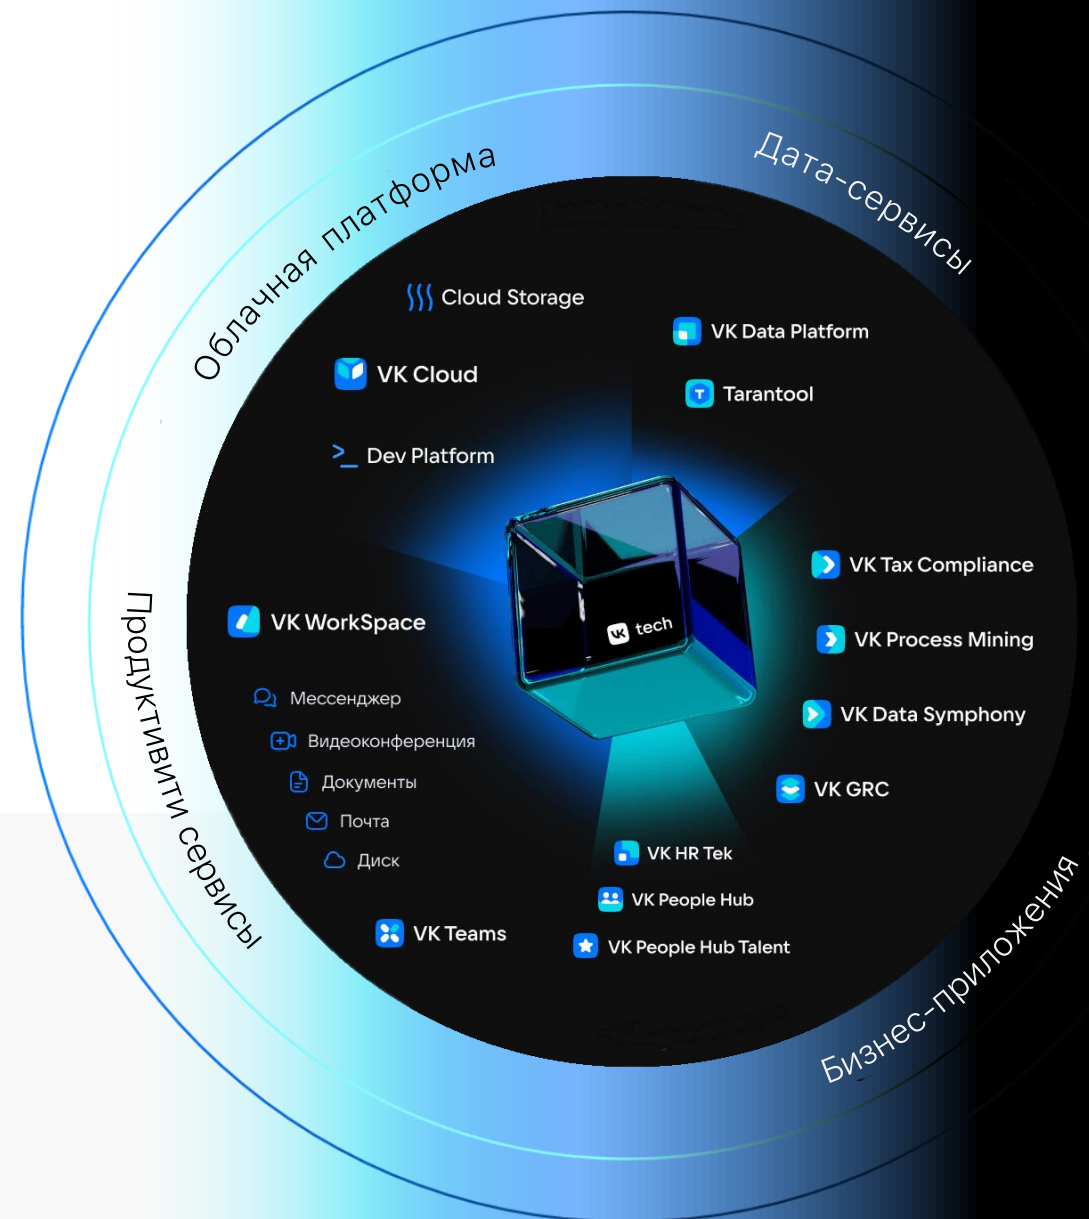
Облачная платформа

Дата-сервисы

Cloud Storage

VK Data Platform

VK Cloud

Tarantool

Dev Platform

VK tech

VK Tax Compliance

VK WorkSpace

VK Process Mining

Продуктивити сервисы

Мессенджер

Видеоконференция

VK Data Symphony

Документы

VK GRC

Почта

Диск

VK HR Tek

VK People Hub

VK Teams

VK People Hub Talent

Бизнес-приложения